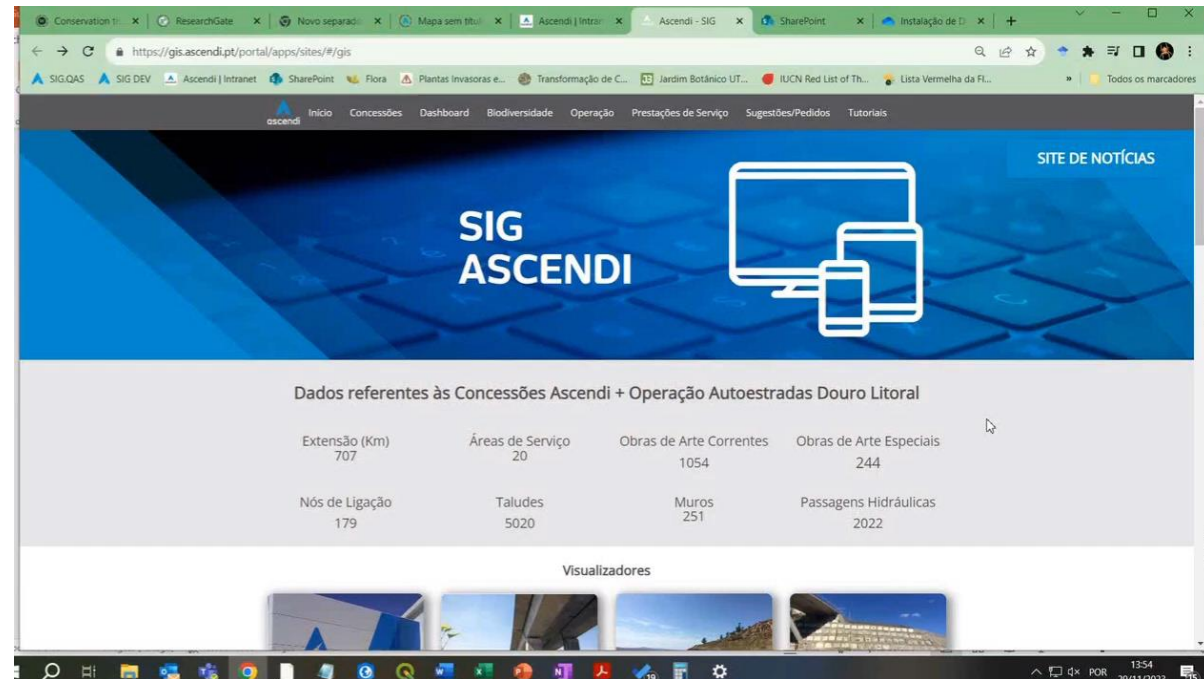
Conservation t | ResearchGate | Novo separad | Mapa sem títul | Ascendi | Intran | Ascendi - SIG | SharePoint | Instalação de D

https://gis.ascendi.pt/portal/apps/sites/#/gis

SIG.QAS | SIG DEV | Ascendi | Intranet | SharePoint | Flora | Plantas Invasoras e... | Transformação de C... | Jardim Botânico UT... | IUCN Red List of Th... | Lista Vermelha da Fl... | Todos os marcadores

ascendi Início Concessões Dashboard Biodiversidade Operação Prestações de Serviço Sugestões/Pedidos Tutoriais

SITE DE NOTÍCIAS

SIG
ASCENDI

Dados referentes às Concessões Ascendi + Operação Autoestradas Douro Litoral

Extensão (Km)
707

Áreas de Serviço
20

Obras de Arte Correntes
1054

Obras de Arte Especiais
244

Nós de Ligação
179

Taludes
5020

Muros
251

Passagens Hidráulicas
2022

Visualizadores

POR 13:54 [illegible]